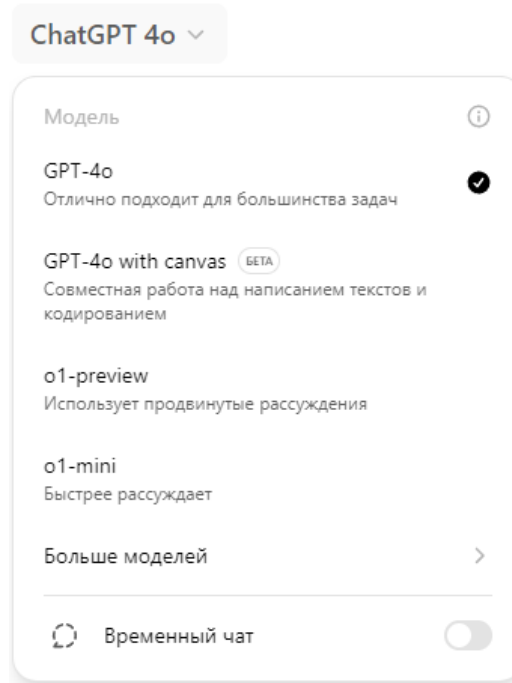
ChatGPT 4o

Модель

GPT-4o
Отлично подходит для большинства задач

GPT-4o with canvas БЕТА
Совместная работа над написанием текстов и кодированием

o1-preview
Использует продвинутые рассуждения

o1-mini
Быстрее рассуждает

Больше моделей

Временный чат